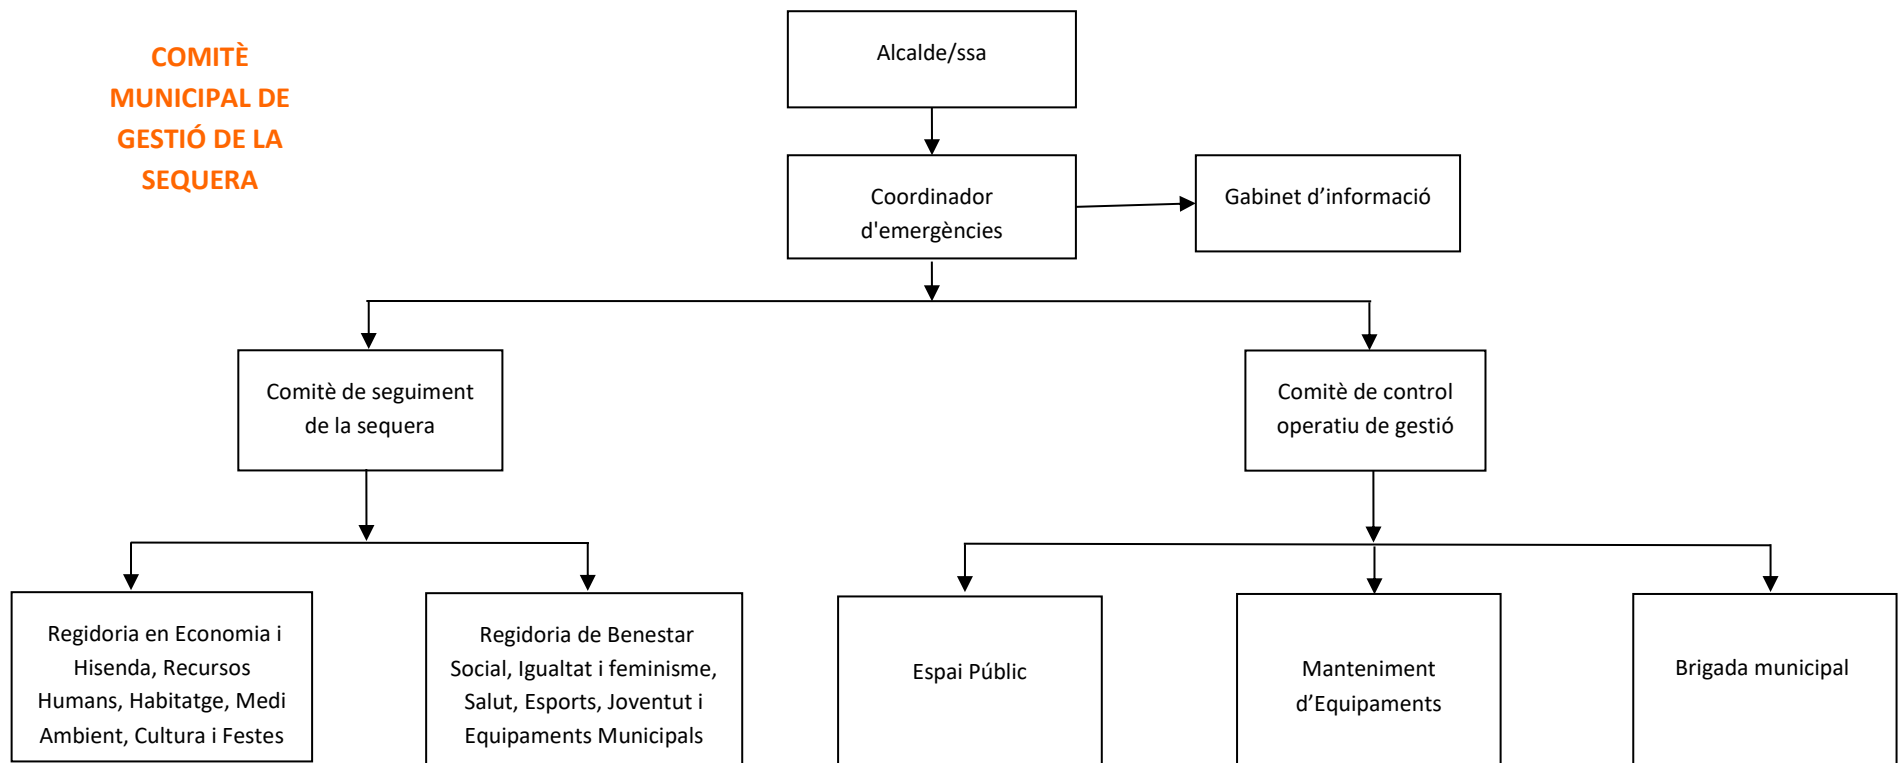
COMITÈ MUNICIPAL DE GESTIÓ DE LA SEQUERA

Alcalde/ssa

Coordinador d'emergències

Gabinet d’informació

Comitè de seguiment de la sequera

Comitè de control operatiu de gestió

Regidoria en Economia i Hisenda, Recursos Humans, Habitatge, Medi Ambient, Cultura i Festes

Regidoria de Benestar Social, Igualtat i feminisme, Salut, Esports, Joventut i Equipaments Municipals

Espai Públic

Manteniment d’Equipaments

Brigada municipal